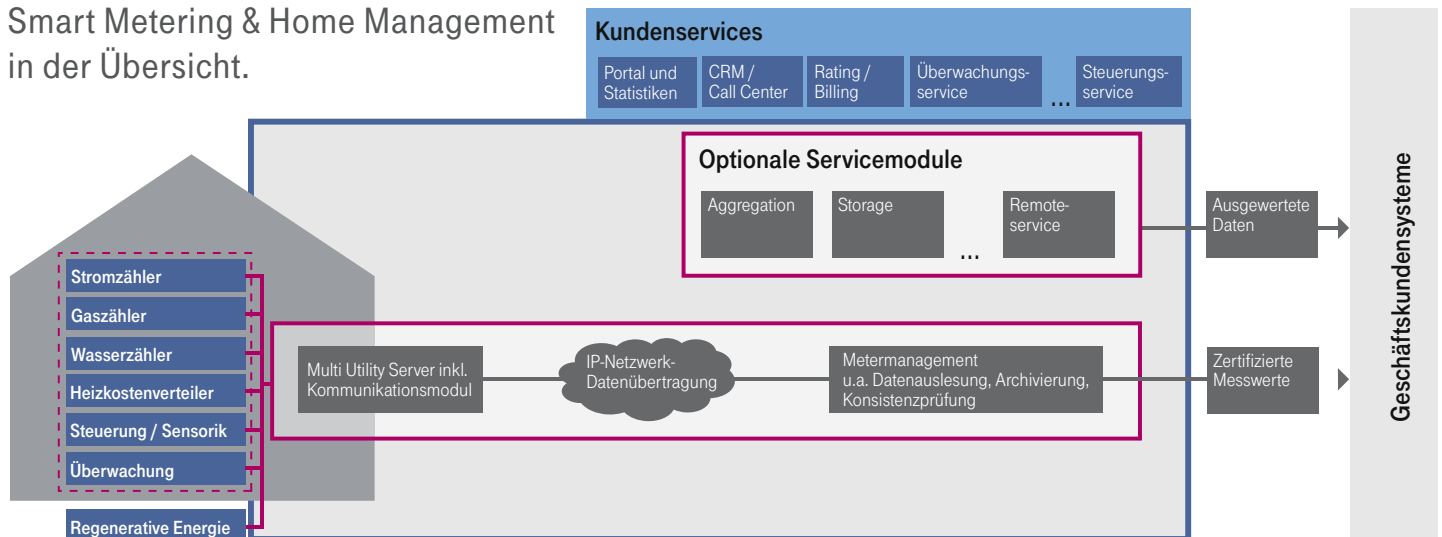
Smart Metering & Home Management in der Übersicht.

Kundenservices

Portal und Statistiken

CRM / Call Center

Rating / Billing

Überwachungsservice

...

Steuerungsservice

Optionale Servicemodule

Aggregation

Storage

...

Remoteservice

Ausgewertete Daten

Geschäftskundensysteme

Stromzähler

Gaszähler

Wasserzähler

Heizkostenverteiler

Steuerung / Sensorik

Überwachung

Regenerative Energie

Multi Utility Server inkl. Kommunikationsmodul

IP-Netzwerk-Datenübertragung

Metermanagement u.a. Datenauslesung, Archivierung, Konsistenzprüfung

Zertifizierte Messwerte